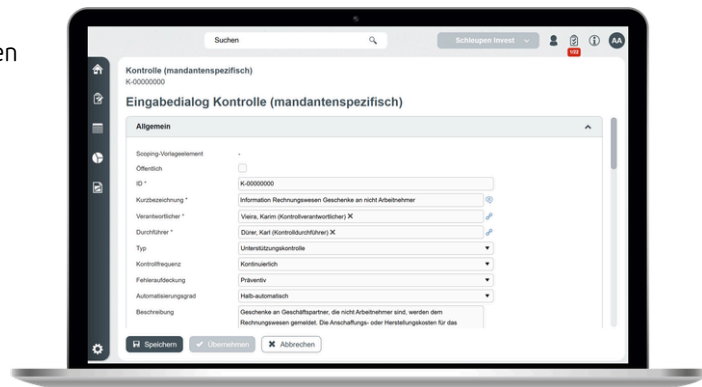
en

Suchen

Schloupen Invest

122

AA

Kontrolle (mandantenspezifisch)
K-00000000

Eingabedialog Kontrolle (mandantenspezifisch)

Allgemein

Scoping-Vorlageelement -

Öffentlich

ID * K-00000000

Kurzbezeichnung * Information Rechnungswesen Geschenke an nicht Arbeitnehmer

Verantwortlicher * Vieira, Karim (Kontrollverantwortlicher) ✖

Durchführer * Dürer, Karl (Kontrolldurchführer) ✖

Typ Unterstützungskontrolle

Kontrollfrequenz Kontinuierlich

Fehleraufdeckung Präventiv

Automatisierungsgrad Halb-automatisch

Beschreibung Geschenke an Geschäftspartner, die nicht Arbeitnehmer sind, werden dem Rechnungswesen gemeldet. Die Anschaffungs- oder Herstellungskosten für das

Speichern ✔ Übernehmen ✖ Abbrechen